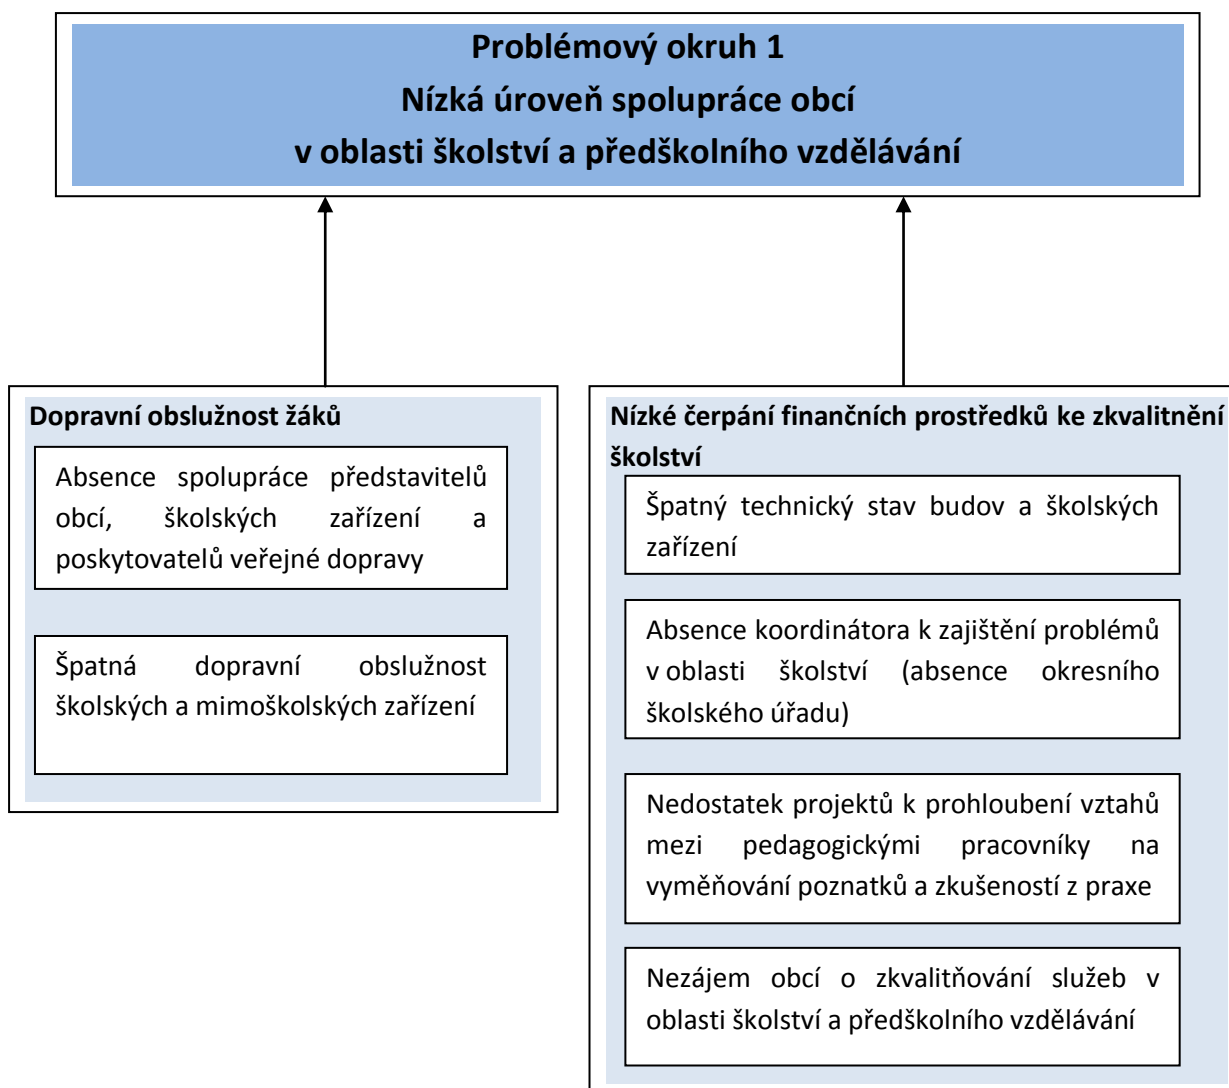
Problémový okruh 1
Nízká úroveň spolupráce obcí
v oblasti školství a předškolního vzdělávání

Dopravní obslužnost žáků

Absence spolupráce představitelů obcí, školských zařízení a poskytovatelů veřejné dopravy

Špatná dopravní obslužnost školských a mimoškolských zařízení

Nízké čerpání finančních prostředků ke zkvalitnění školství

Špatný technický stav budov a školských zařízení

Absence koordinátora k zajištění problémů v oblasti školství (absence okresního školského úřadu)

Nedostatek projektů k prohloubení vztahů mezi pedagogickými pracovníky na vyměňování poznatků a zkušeností z praxe

Nezájem obcí o zkvalitňování služeb v oblasti školství a předškolního vzdělávání